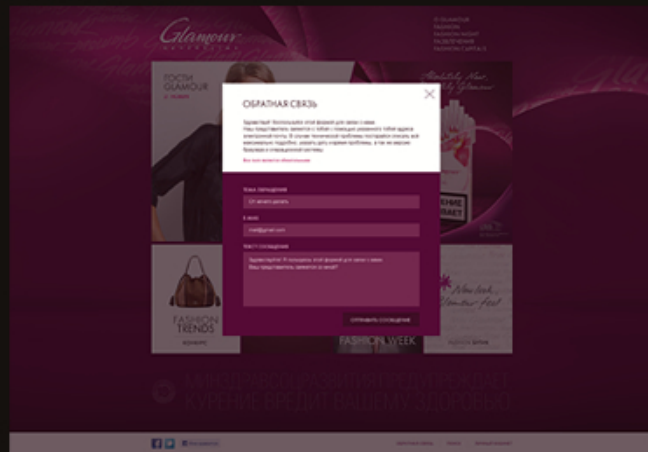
Glamour

O GLAMOUR
FASHION
FASHION NIGHT
ГАДЖЕТОРИЯ
FASHION CAPITALS

ГОСТИ GLAMOUR

ОБРАТНАЯ СВЯЗЬ

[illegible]

Тема сообщения

E-mail

Текст сообщения

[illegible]

ОТПРАВИТЬ СООБЩЕНИЕ

FASHION TRENDS

FASHION WEEK

New look Glamour Feel

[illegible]

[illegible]